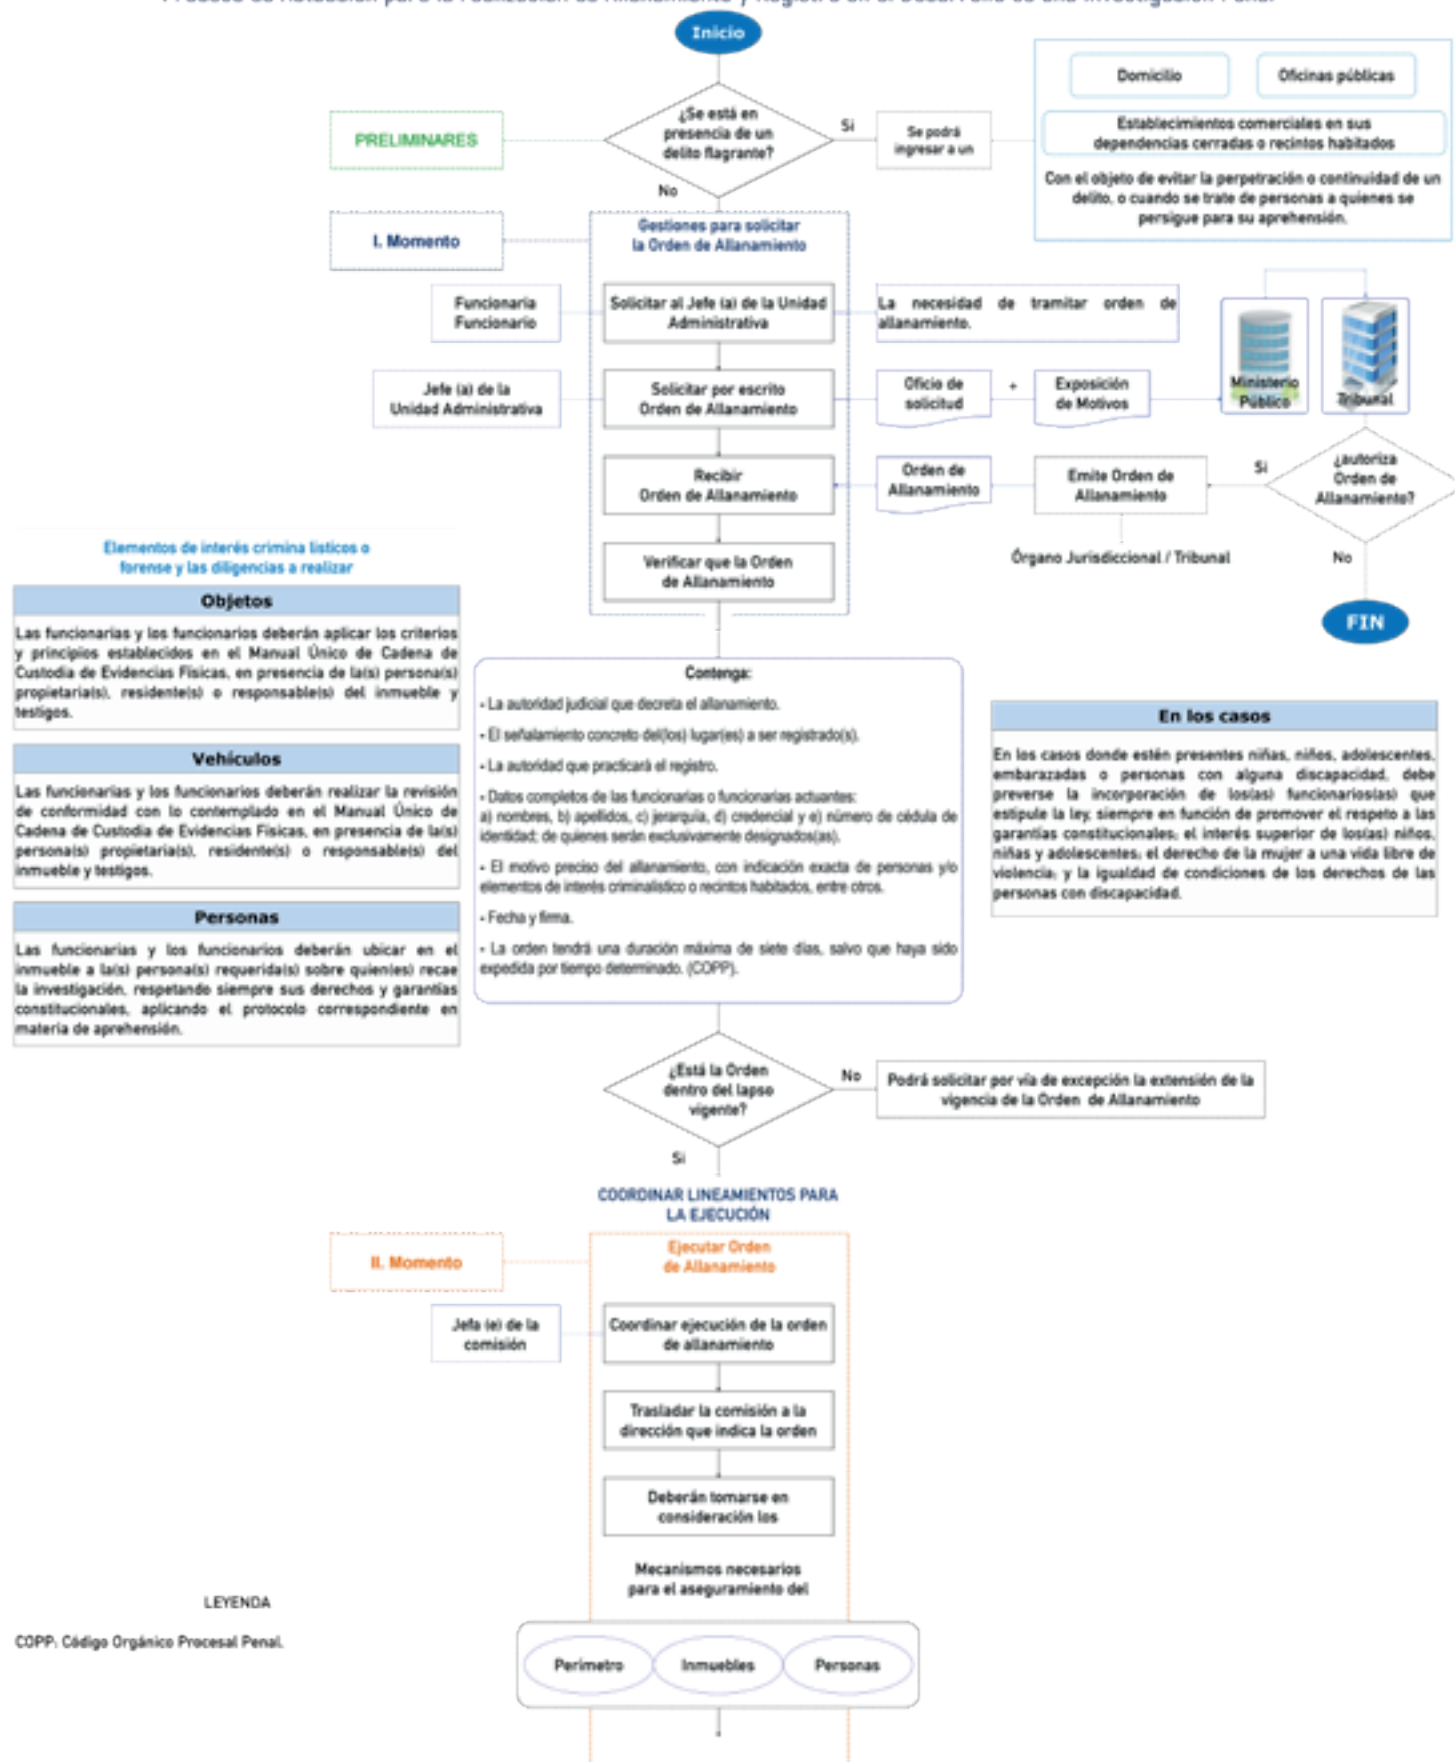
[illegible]

Inicio

PRELIMINARES

¿Se está en presencia de un delito flagrante?

Si

Se podrá ingresar a un

Domicilio

Oficinas públicas

Establecimientos comerciales en sus dependencias cerradas o recintos habitados

Con el objeto de evitar la perpetración o continuidad de un delito, o cuando se trate de personas a quienes se persigue para su aprehensión.

No

I. Momento

Gestiones para solicitar la Orden de Allanamiento

Funcionaria Funcionario

Solicitar al Jefe (a) de la Unidad Administrativa

La necesidad de tramitar orden de allanamiento.

Jefe (a) de la Unidad Administrativa

Solicitar por escrito Orden de Allanamiento

Oficio de solicitud

+

Exposición de Motivos

Ministerio Público

Tribunal

Recibir Orden de Allanamiento

Orden de Allanamiento

Emite Orden de Allanamiento

Si

¿autoriza Orden de Allanamiento?

Órgano Jurisdiccional / Tribunal

No

Verificar que la Orden de Allanamiento

FIN

Elementos de interés crimina lísticos o forense y las diligencias a realizar

| Objetos |
|---|
| Las funcionarias y los funcionarios deberán aplicar los criterios y principios establecidos en el Manual Único de Cadena de Custodia de Evidencias Físicas, en presencia de la(s) persona(s) propietaria(s), residente(s) o responsable(s) del inmueble y testigos. |

| Vehículos |
|---|
| Las funcionarias y los funcionarios deberán realizar la revisión de conformidad con lo contemplado en el Manual Único de Cadena de Custodia de Evidencias Físicas, en presencia de la(s) persona(s) propietaria(s), residente(s) o responsable(s) del inmueble y testigos. |

| Personas |
|---|
| Las funcionarias y los funcionarios deberán ubicar en el inmueble a la(s) persona(s) requerida(s) sobre quien(es) recae la investigación, respetando siempre sus derechos y garantías constitucionales, aplicando el protocolo correspondiente en materia de aprehensión. |

Contenga:

• La autoridad judicial que decreta el allanamiento.

• El señalamiento concreto del(los) lugar(es) a ser registrado(s).

• La autoridad que practicará el registro.

• Datos completos de las funcionarias o funcionarias actuantes: a) nombres, b) apellidos, c) jerarquía, d) credencial y e) número de cédula de identidad; de quienes serán exclusivamente designados(as).

• El motivo preciso del allanamiento, con indicación exacta de personas y/o elementos de interés criminalístico o recintos habitados, entre otros.

• Fecha y firma.

• La orden tendrá una duración máxima de siete días, salvo que haya sido expedida por tiempo determinado. (COPP).

| En los casos |
|---|
| En los casos donde estén presentes niñas, niños, adolescentes, embarazadas o personas con alguna discapacidad, debe preverse la incorporación de los(as) funcionarios(as) que estipule la ley, siempre en función de promover el respeto a las garantías constitucionales; el interés superior de los(as) niños, niñas y adolescentes; el derecho de la mujer a una vida libre de violencia; y la igualdad de condiciones de los derechos de las personas con discapacidad. |

¿Está la Orden dentro del lapso vigente?

No

Podrá solicitar por vía de excepción la extensión de la vigencia de la Orden de Allanamiento

Si

COORDINAR LINEAMIENTOS PARA LA EJECUCIÓN

II. Momento

Ejecutar Orden de Allanamiento

Jefa (e) de la comisión

Coordinar ejecución de la orden de allanamiento

Trasladar la comisión a la dirección que indica la orden

Deberán tomarse en consideración los

Mecanismos necesarios para el aseguramiento del

Perímetro

Inmuebles

Personas

LEYENDA

COPP: Código Orgánico Procesal Penal.